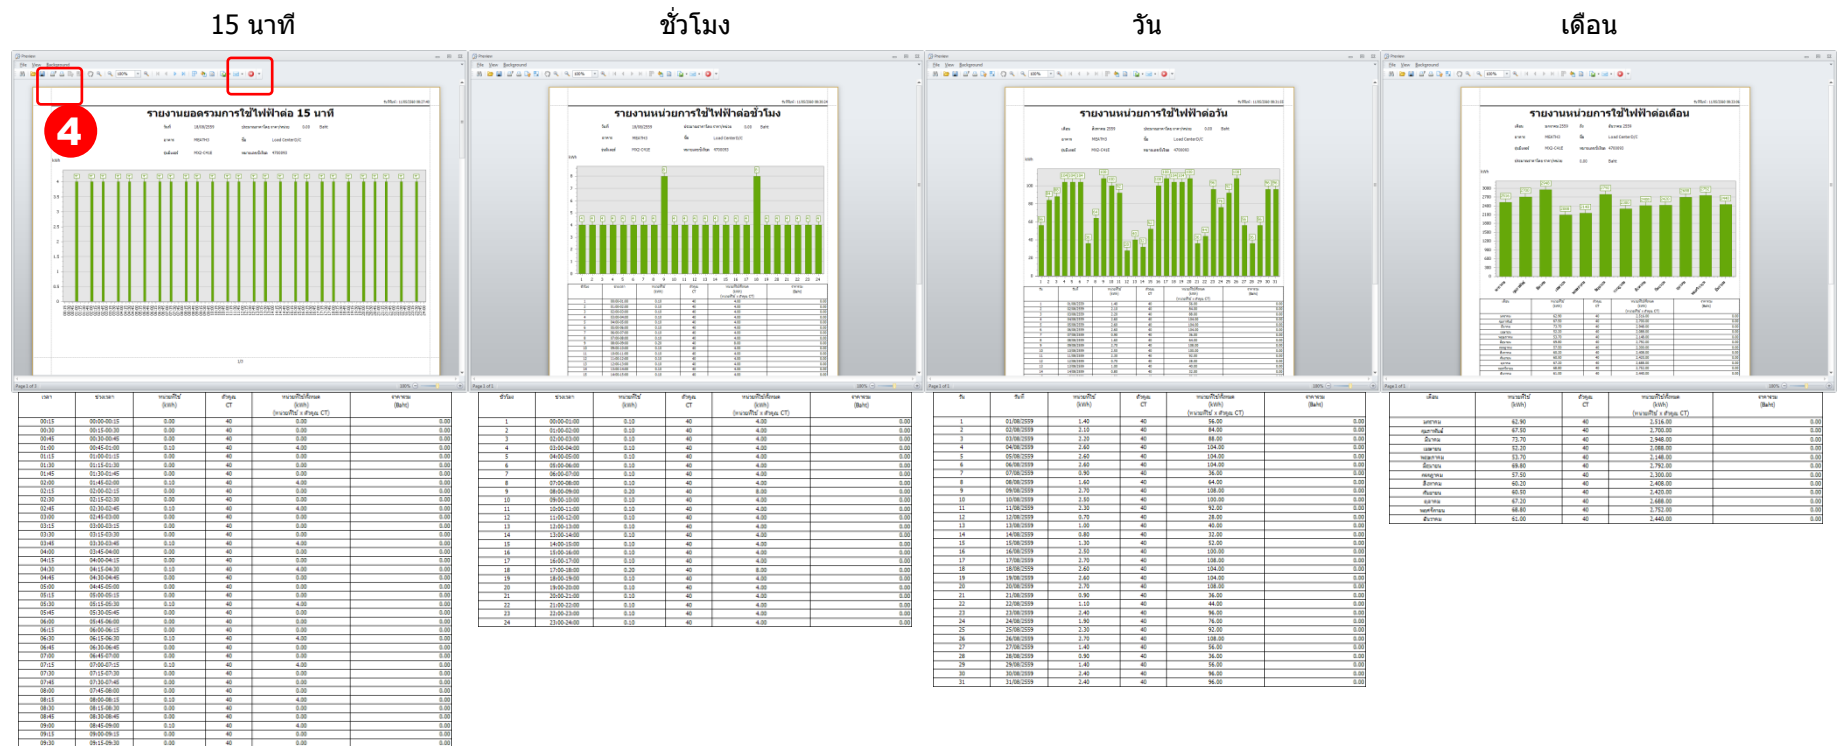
15 นาที

ชั่วโมง

วัน

เดือน

4

รายงานยอดรวมการใช้ไฟฟ้าต่อ 15 นาที

รายงานหน่วยการใช้ไฟฟ้าต่อชั่วโมง

รายงานหน่วยการใช้ไฟฟ้าต่อวัน

รายงานหน่วยการใช้ไฟฟ้าต่อเดือน

| เดือน | หน่วยที่ใช้ (kWh) | ตัวคูณ CT | หน่วยที่ใช้ทั้งหมด (kWh) (หน่วยที่ใช้ x ตัวคูณ CT) | ราคารวม (Baht) |
|---|---|---|---|---|
| มกราคม | 62.90 | 40 | 2,516.00 | 0.00 |
| กุมภาพันธ์ | 67.50 | 40 | 2,700.00 | 0.00 |
| มีนาคม | 73.70 | 40 | 2,948.00 | 0.00 |
| เมษายน | 52.20 | 40 | 2,088.00 | 0.00 |
| พฤษภาคม | 53.70 | 40 | 2,148.00 | 0.00 |
| มิถุนายน | 69.80 | 40 | 2,792.00 | 0.00 |
| กรกฎาคม | 57.50 | 40 | 2,300.00 | 0.00 |
| สิงหาคม | 60.20 | 40 | 2,408.00 | 0.00 |
| กันยายน | 60.50 | 40 | 2,420.00 | 0.00 |
| ตุลาคม | 67.20 | 40 | 2,688.00 | 0.00 |
| พฤศจิกายน | 68.80 | 40 | 2,752.00 | 0.00 |
| ธันวาคม | 61.00 | 40 | 2,440.00 | 0.00 |